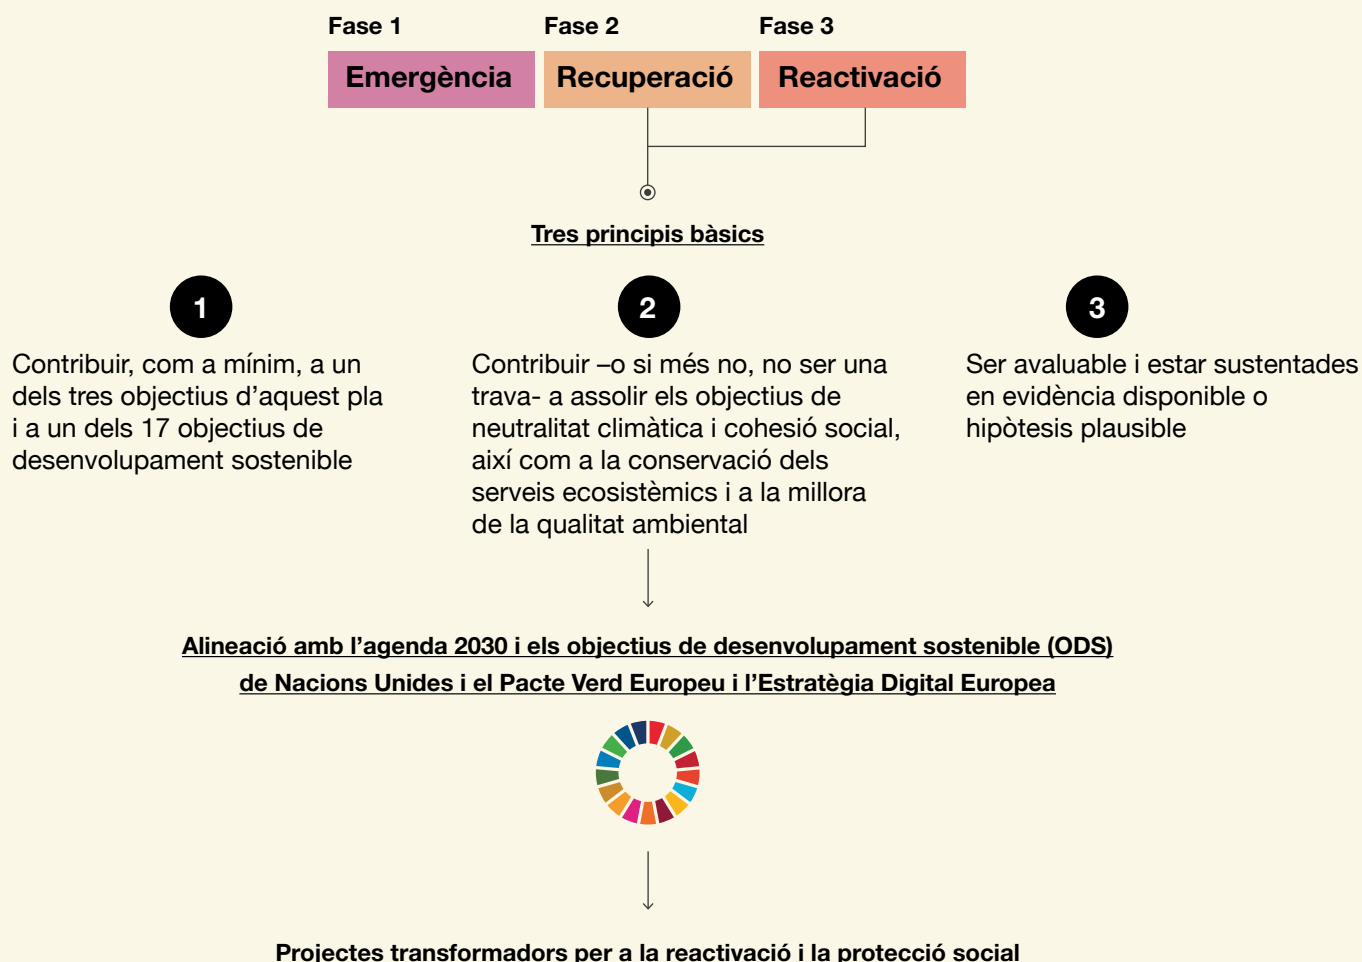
Fase 1
Emergència

Fase 2
Recuperació

Fase 3
Reactivació

Tres principis bàsics

1
Contribuir, com a mínim, a un dels tres objectius d'aquest pla i a un dels 17 objectius de desenvolupament sostenible

2
Contribuir –o si més no, no ser una trava- a assolir els objectius de neutralitat climàtica i cohesió social, així com a la conservació dels serveis ecosistèmics i a la millora de la qualitat ambiental

3
Ser avaluable i estar sustentades en evidència disponible o hipòtesis plausible

Alineació amb l'agenda 2030 i els objectius de desenvolupament sostenible (ODS) de Nacions Unides i el Pacte Verd Europeu i l'Estratègia Digital Europea

Projectes transformadors per a la reactivació i la protecció social